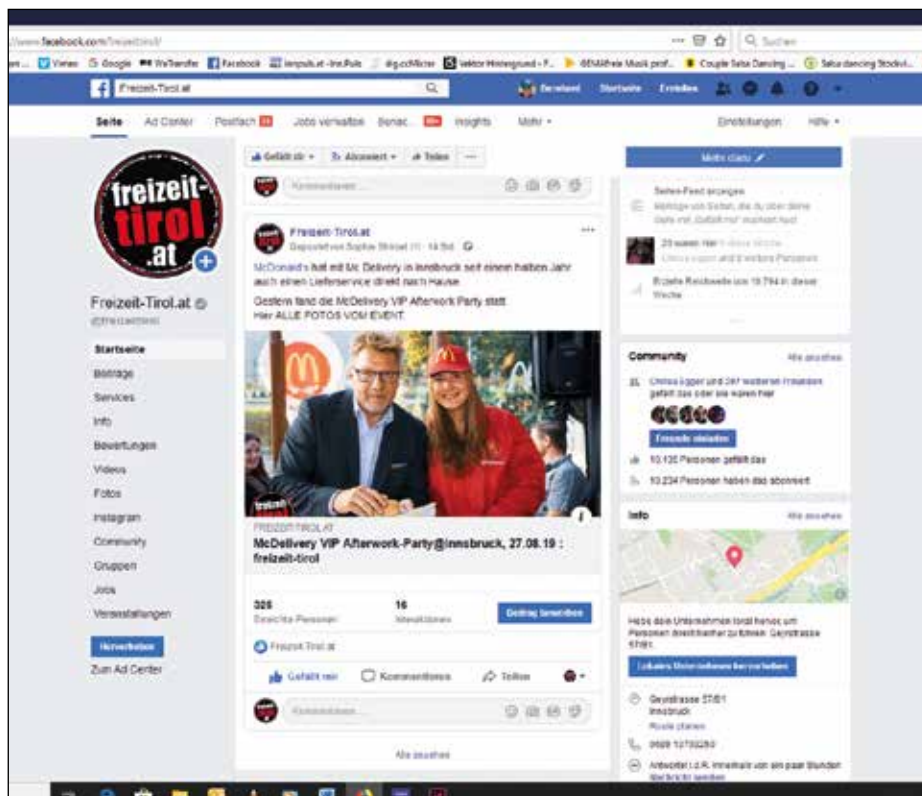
://www.facebook.com/freizeittirol/

Suchen

Vimeo Google WeTransfer Facebook impuls.at - Inn.Pulse dig.ccMixter Vektor Hintergrund - F... GEMAfreie Musik prof... Couple Salsa Dancing ... Salsa dancing Stockvi...

Freizeit-Tirol.at

Startseite Erstellen

Seite Ad Center Postfach Jobs verwalten Benac... Insights Mehr

Einstellungen Hilfe

freizeit-tirol.at

Freizeit-Tirol.at

@freizeittirol

Startseite
Beiträge
Services
Info
Bewertungen
Videos
Fotos
Instagram
Community
Gruppen
Jobs
Veranstaltungen

Hervorheben

Zum Ad Center

Gefällt dir Abonniert Teilen

Kommentieren...

Freizeit-Tirol.at
Gepostet von Sophie Strobel · 14 Std.

McDonald's hat mit Mc Delivery in Innsbruck seit einem halben Jahr auch einen Lieferservice direkt nach Hause.
Gestern fand die McDelivery VIP Afterwork Party statt.
Hier ALLE FOTOS VOM EVENT.

FREIZEIT-TIROL.AT
McDelivery VIP Afterwork-Party@Innsbruck, 27.08.19 : freizeit-tirol

326
Erreichte Personen

16
Interaktionen

Beitrag bewerben

Freizeit-Tirol.at

Gefällt mir Kommentieren Teilen

Kommentieren...

Alle ansehen

Mehr dazu

Seiten-Feed anzeigen
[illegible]

20 neue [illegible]
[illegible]

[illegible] Reichweite von 18.794 in dieser Woche

Community
Alle ansehen

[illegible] Egger und 267 weiteren Freunden gefällt das oder sie waren hier

Freunde einladen

10.135 Personen gefällt das

10.234 Personen haben das abonniert

Info
Alle ansehen

Hebe dein Unternehmen lokal hervor, um Personen direkt hierher zu führen: Geyrstrasse 57/61

Lokales Unternehmen hervorheben

Geyrstrasse 57/61
Innsbruck
Route planen

0699 10700280

Antwortet i.d.R. innerhalb von ein paar Stunden
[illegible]